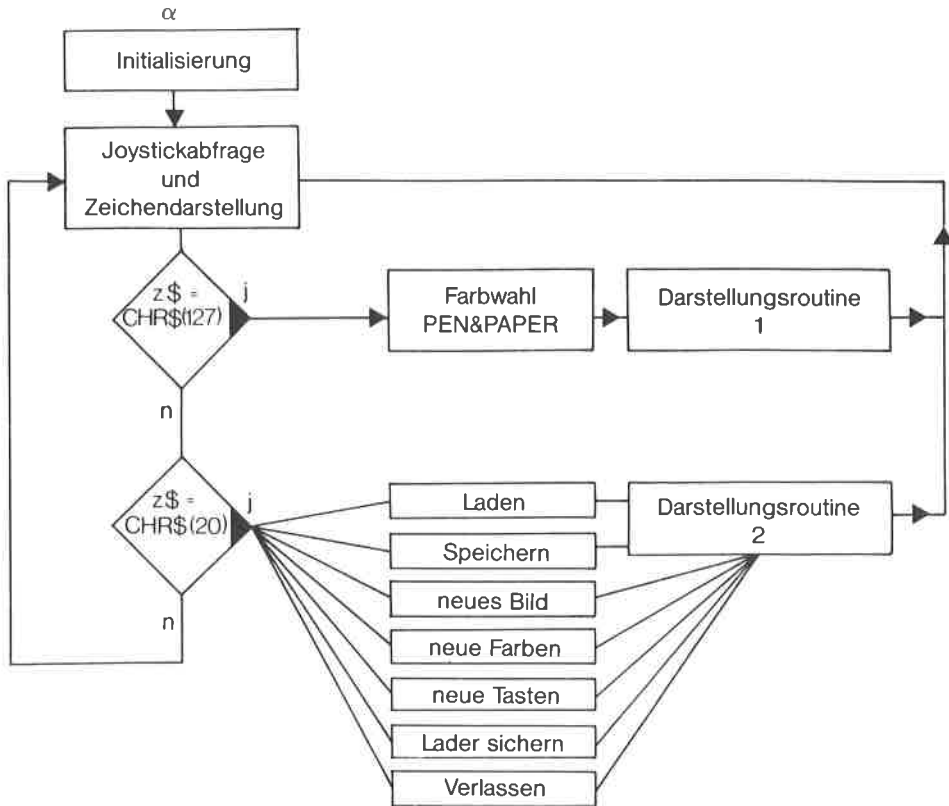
$\alpha$

Initialisierung

Joystickabfrage und Zeichendarstellung

z$ = CHR$(127)

j

Farbwahl PEN&PAPER

Darstellungsroutine 1

n

z$ = CHR$(20)

j

Laden

Speichern

neues Bild

neue Farben

neue Tasten

Lader sichern

Verlassen

Darstellungsroutine 2

n